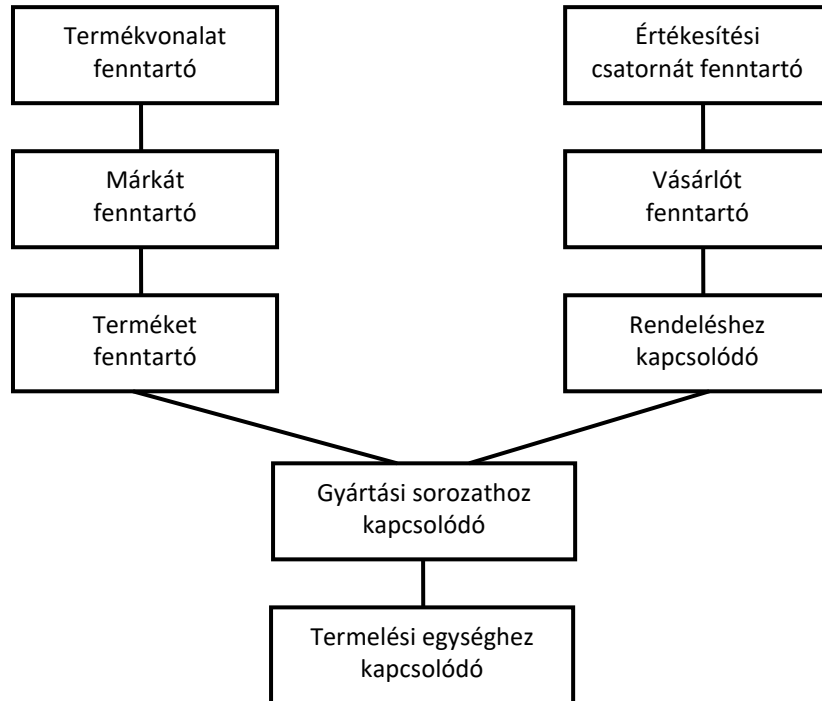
Termékvonalat fenntartó

Márkát fenntartó

Terméket fenntartó

Értékesítési csatornát fenntartó

Vásárlót fenntartó

Rendeléshez kapcsolódó

Gyártási sorozathoz kapcsolódó

Termelési egységhez kapcsolódó